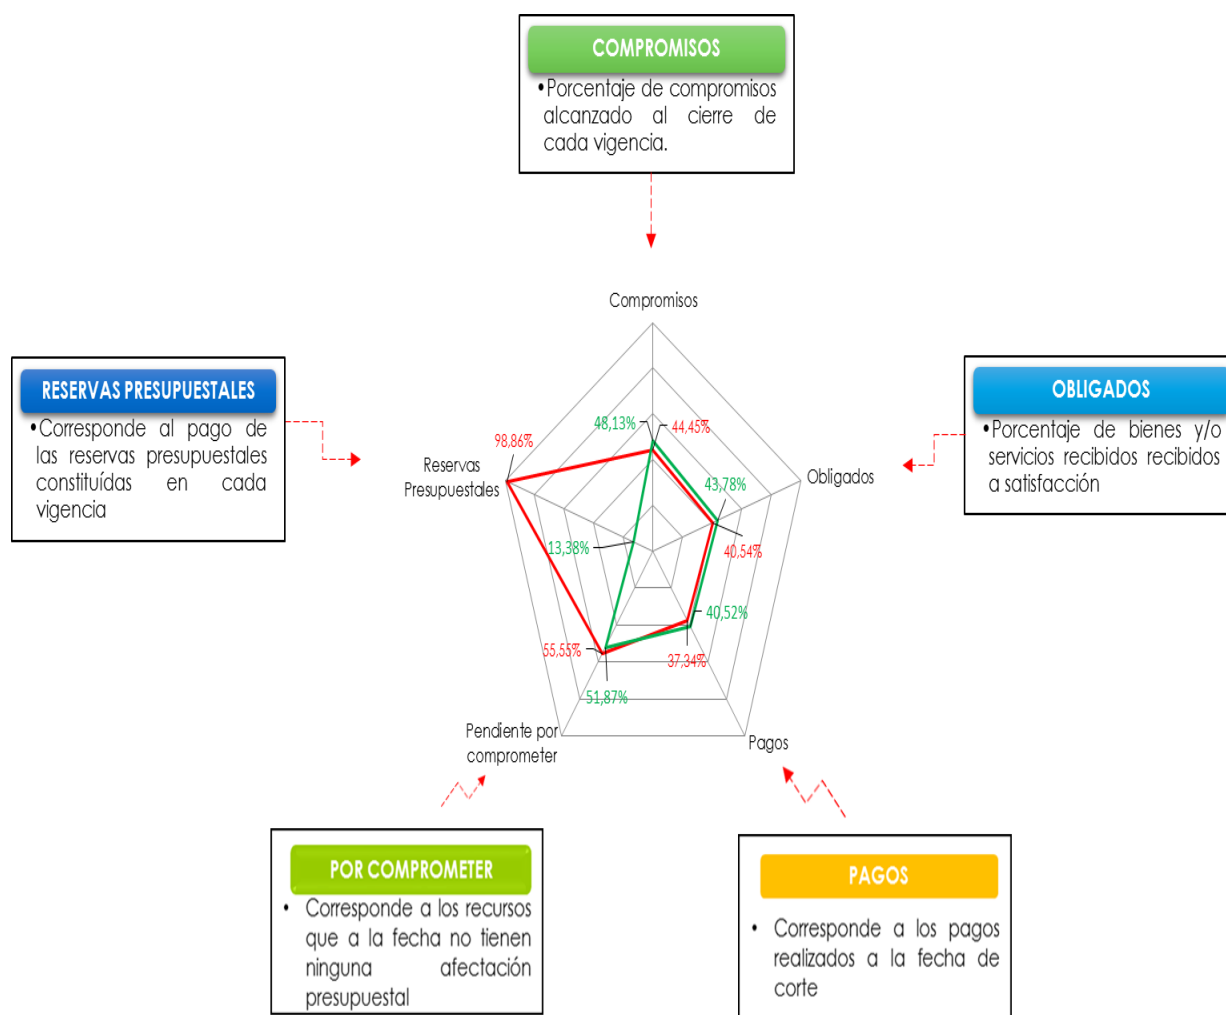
COMPROMISOS

• Porcentaje de compromisos alcanzado al cierre de cada vigencia.

RESERVAS PRESUPUESTALES

• Corresponde al pago de las reservas presupuestales constituídas en cada vigencia

OBLIGADOS

• Porcentaje de bienes y/o servicios recibidos recibidos a satisfacción

Compromisos

Obligados

Pagos

Pendiente por comprometer

Reservas Presupuestales

48,13%

44,45%

43,78%

40,54%

40,52%

37,34%

51,87%

55,55%

13,38%

98,86%

POR COMPROMETER

• Corresponde a los recursos que a la fecha no tienen ninguna afectación presupuestal

PAGOS

• Corresponde a los pagos realizados a la fecha de corte